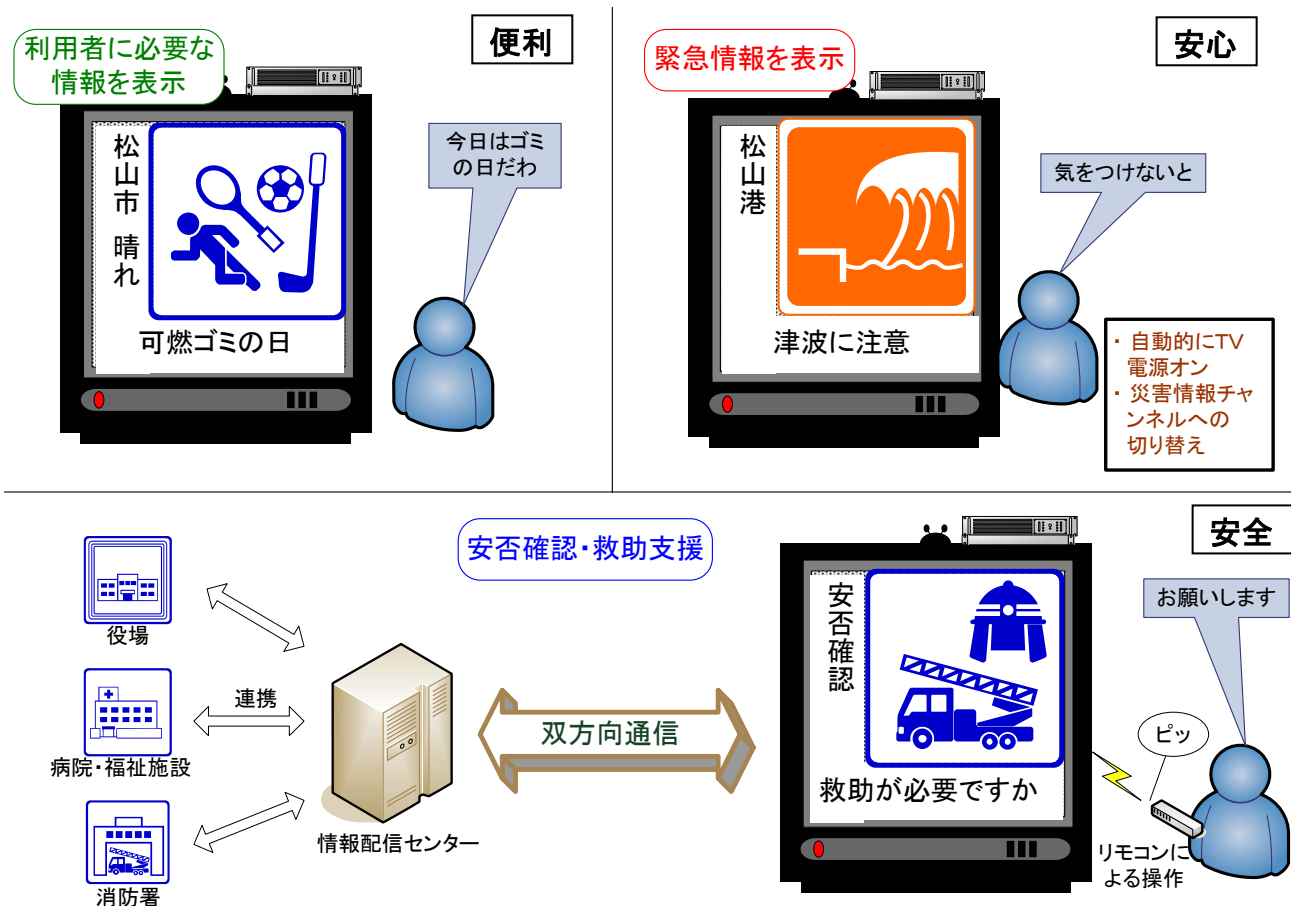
利用者に必要な情報を表示

便利

松山市 晴れ

可燃ゴミの日

今日はゴミの日だわ

緊急情報を表示

安心

松山港

津波に注意

気をつけないと

・自動的にTV電源オン
・災害情報チャンネルへの切り替え

安否確認・救助支援

安全

役場

連携

病院・福祉施設

消防署

情報配信センター

双方向通信

安否確認

救助が必要ですか

お願いします

ピッ

リモコンによる操作